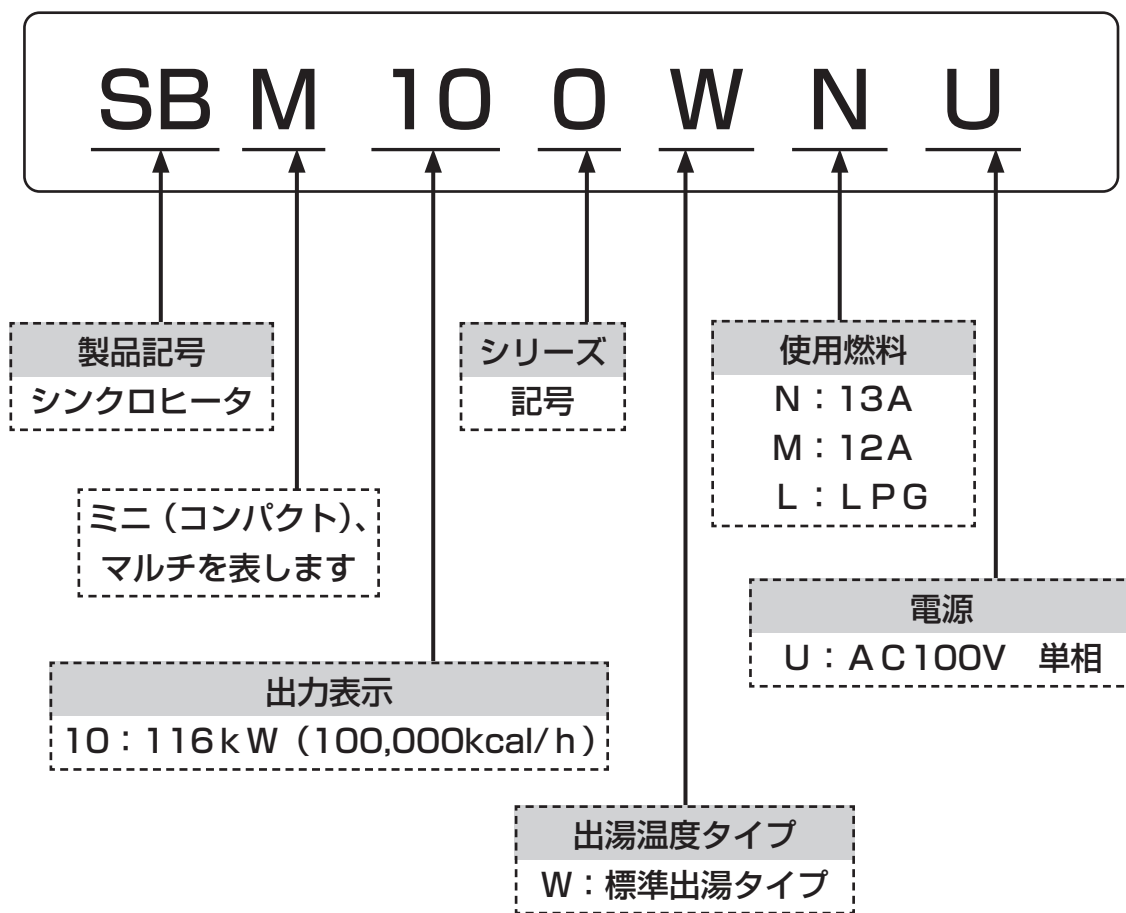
SB M 10 0 W N U

製品記号
シンクロヒータ

ミニ（コンパクト)、
マルチを表します

シリーズ
記号

使用燃料
N：13A
M：12A
L：LPG

電源
U：AC100V 単相

出力表示
10：116kW（100,000kcal/h）

出湯温度タイプ
W：標準出湯タイプ